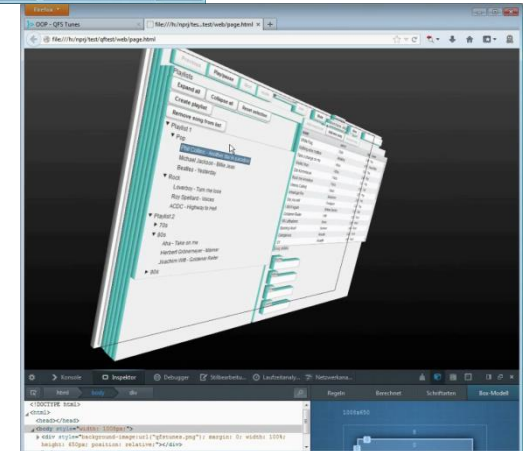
Firefox
OOP - QFS Tunes
file:///h:/nprj/tes...test/web/page.html
file:///h:/nprj/test/qftest/web/page.html
Playlists
Expand all
Collapse all
Create playlist
Remove song from list
▼ Playlist 1
▼ Pop
Phil Collins - Another day in paradise
Michael Jackson - Billie Jean
Beatles - Yesterday
▼ Rock
Loverboy - Turn me loose
Roy Spelbars - Voices
ACDC - Highway to Hell
▼ Playlist 2
▼ 70s
▼ 80s
Aha - Take on me
Herbert Grönemeyer - Männer
Joachim Witt - Goldener Reiter
▶ 80s
Konsole
Inspektor
Debugger
Stilbearbeitu...
Laufzeitanaly...
Netzwerkana...
html
body
div
<!DOCTYPE html>
<html>
<head></head>
<body style="width: 1200px;">
<div style="background-image:url("qftunes.png"); margin: 0; width: 100%; height: 650px; position: relative;"></div>
Regeln
Berechnet
Schriftarten
Box-Modell
1200x650